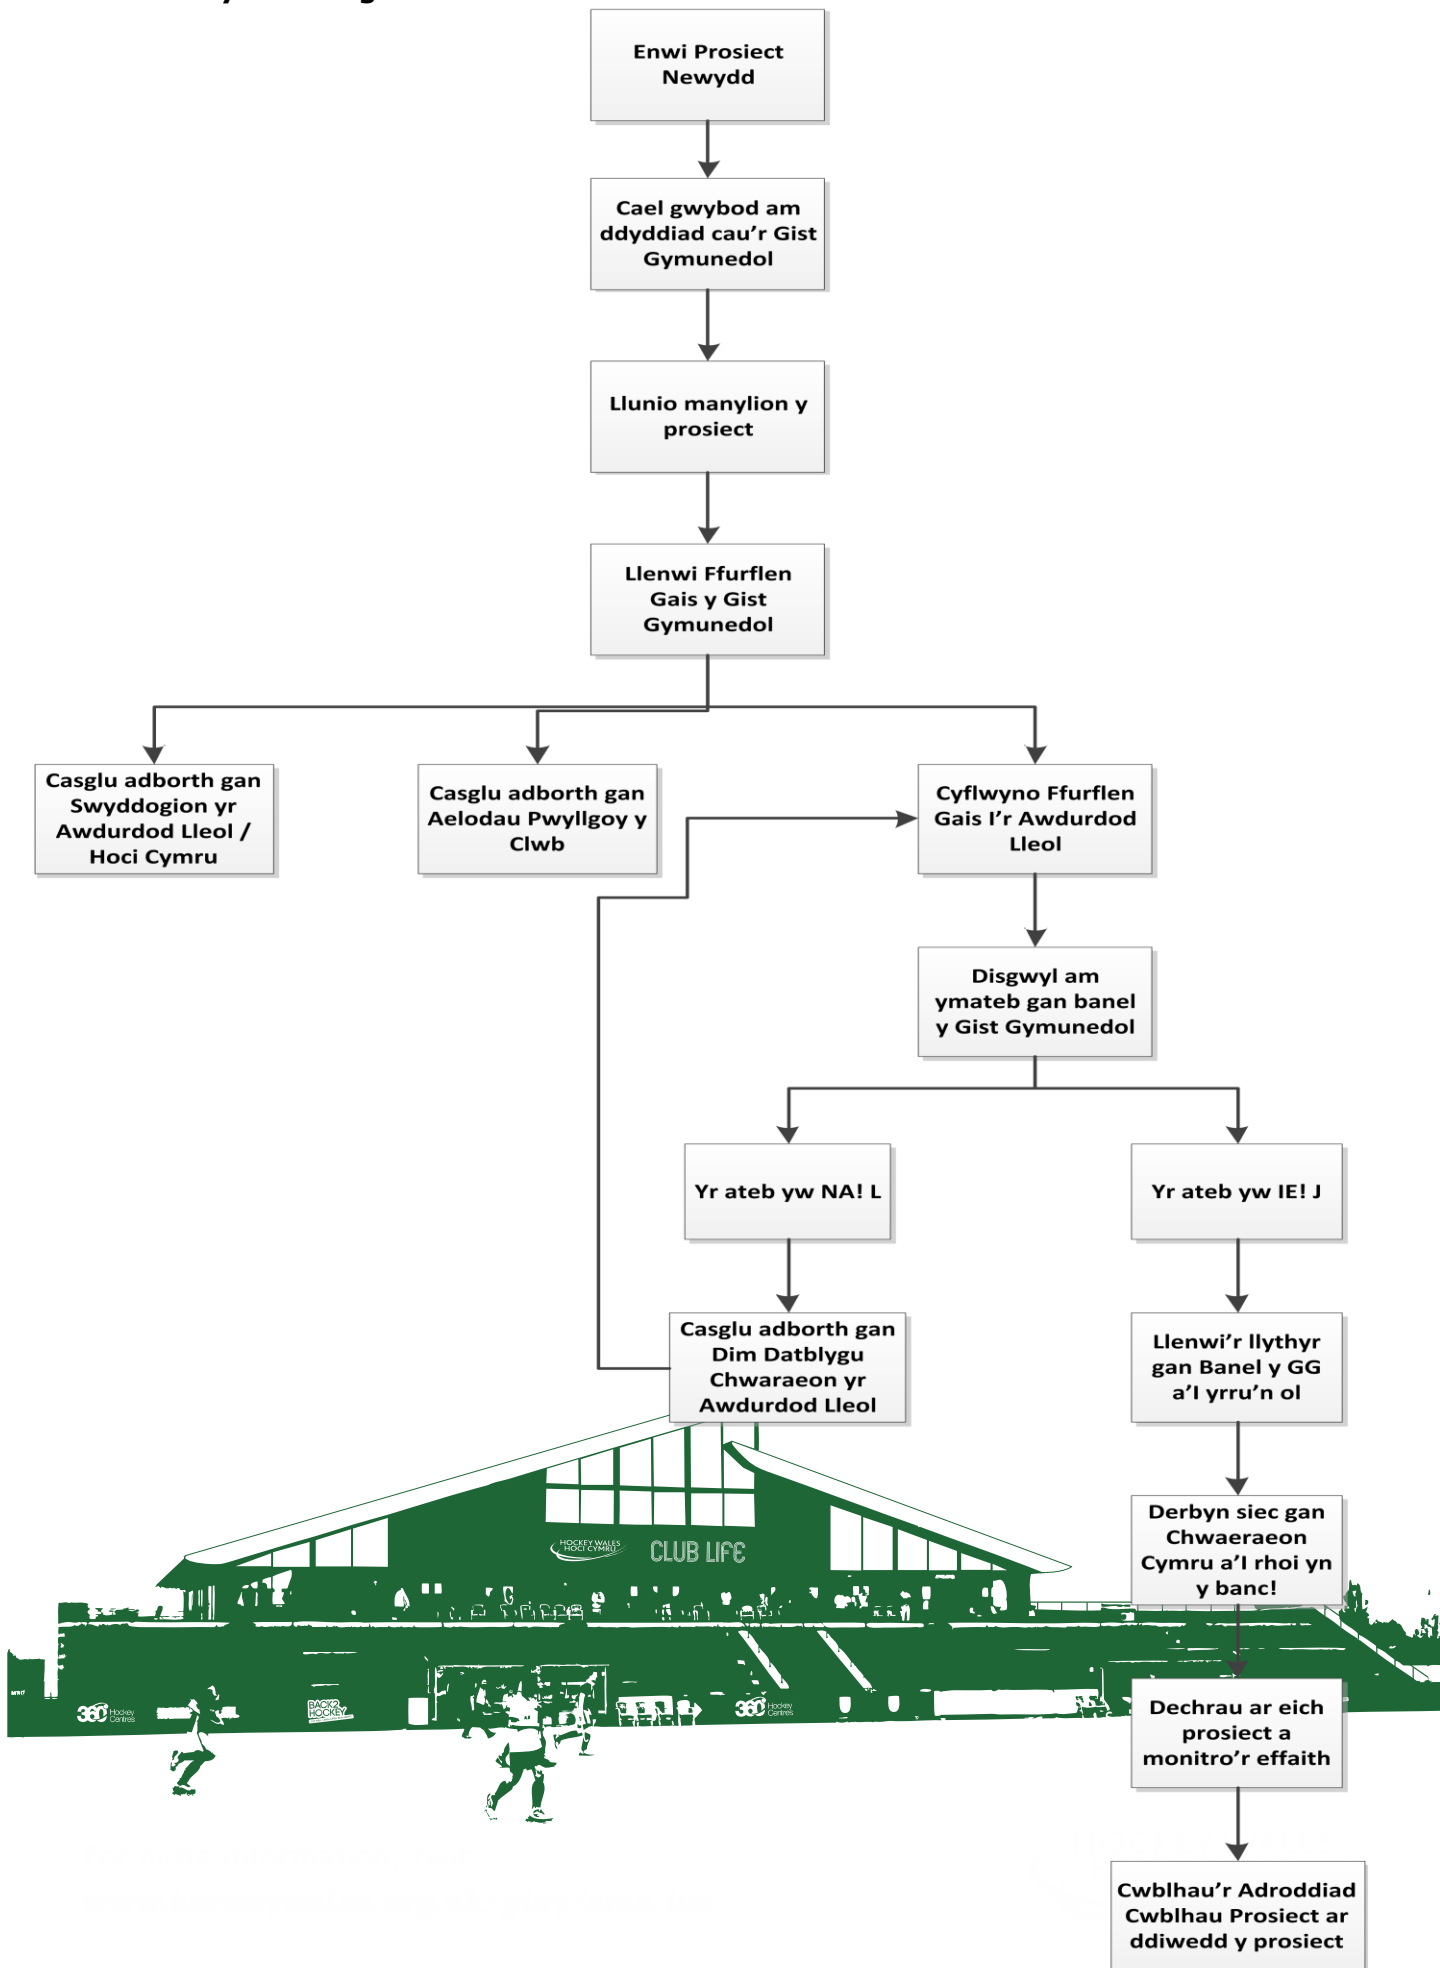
Enwi Prosiect Newydd

Cael gwybod am ddyddiad cau'r Gist Gymunedol

Llunio manylion y prosiect

Llenwi Ffurflen Gais y Gist Gymunedol

Casglu adborth gan Swyddogion yr Awdurdod Lleol / Hoci Cymru

Casglu adborth gan Aelodau Pwyllgoy y Clwb

Cyflwyno Ffurflen Gais I'r Awdurdod Lleol

Disgwyl am ymateb gan banel y Gist Gymunedol

Yr ateb yw NA! L

Yr ateb yw IE! J

Casglu adborth gan Dim Datblygu Chwaraeon yr Awdurdod Lleol

Llenwi'r llythyr gan Banel y GG a'I yrru'n ol

Derbyn siec gan Chwaeraeon Cymru a'I rhoi yn y banc!

Dechrau ar eich prosiect a monitro'r effaith

Cwblhau'r Adroddiad Cwblhau Prosiect ar ddiwedd y prosiect

HOCKEY WALES HOCI CYMRU

CLUB LIFE

360 Hockey Centres

BACK2 HOCKEY

360 Hockey Centres